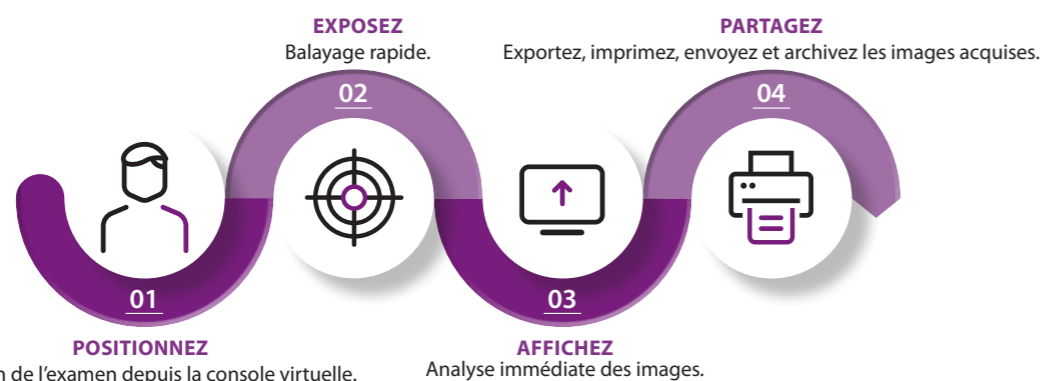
EXPOSEZ
Balayage rapide.

PARTAGEZ
Exportez, imprimez, envoyez et archivez les images acquises.

02

04

01

03

POSITIONNEZ
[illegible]n de l'examen depuis la console virtuelle.

AFFICHEZ
Analyse immédiate des images.